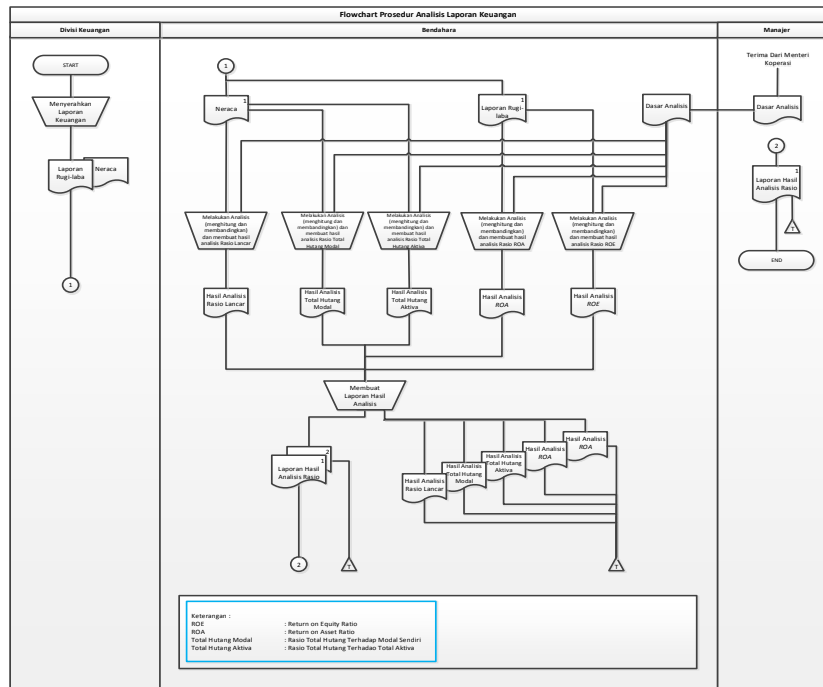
Flowchart Prosedur Analisis Laporan Keuangan

Divisi Keuangan

Bendahara

Manajer

START

Menyerahkan Laporan Keuangan

Laporan Rugi-laba

Neraca

1

1

Neraca

1

Laporan Rugi-laba

1

Dasar Analisis

Terima Dari Menteri Koperasi

Dasar Analisis

2

Laporan Hasil Analisis Rasio

1

T

END

Melakukan Analisis (menghitung dan membandingkan) dan membuat hasil analisis Rasio Lancar

Melakukan Analisis (menghitung dan membandingkan) dan membuat hasil analisis Rasio Total Hutang Modal

Melakukan Analisis (menghitung dan membandingkan) dan membuat hasil analisis Rasio Total Hutang Aktiva

Melakukan Analisis (menghitung dan membandingkan) dan membuat hasil analisis Rasio ROA

Melakukan Analisis (menghitung dan membandingkan) dan membuat hasil analisis Rasio ROE

Hasil Analisis Rasio Lancar

Hasil Analisis Total Hutang Modal

Hasil Analisis Total Hutang Aktiva

Hasil Analisis ROA

Hasil Analisis ROE

Membuat Laporan Hasil Analisis

2

1

Laporan Hasil Analisis Rasio

Hasil Analisis Rasio Lancar

Hasil Analisis Total Hutang Modal

Hasil Analisis Total Hutang Aktiva

Hasil Analisis ROA

Hasil Analisis ROA

2

T

T

Keterangan :
ROE : Return on Equity Ratio
ROA : Return on Asset Ratio
Total Hutang Modal : Rasio Total Hutang Terhadap Modal Sendiri
Total Hutang Aktiva : Rasio Total Hutang Terhadao Total Aktiva